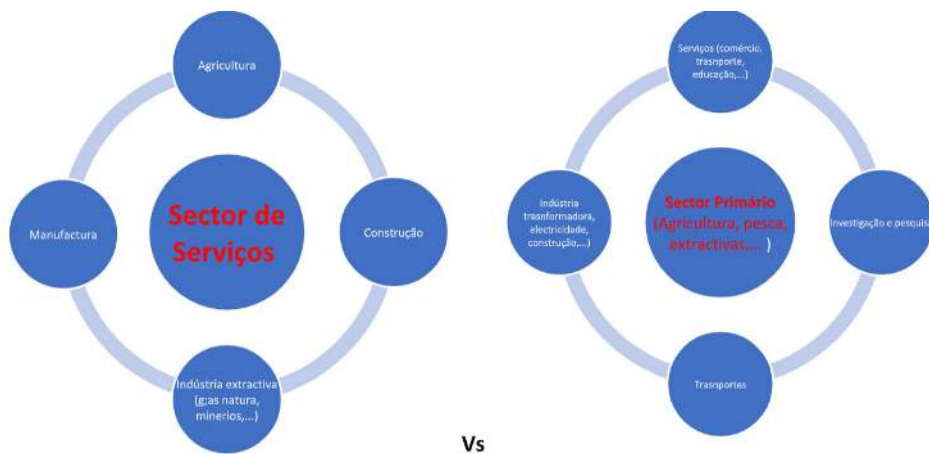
Agricultura

Manufactura

Sector de Serviços

Construção

Indústria extractiva (g;as natura, minerios,...)

Vs

Serviços (comércio, trasnporte, educação,...)

Indústria trasnformadora, electricidade, construção,...)

Sector Primário (Agricultura, pesca, extractivas,... )

Investigação e pesquisa

Trasnportes